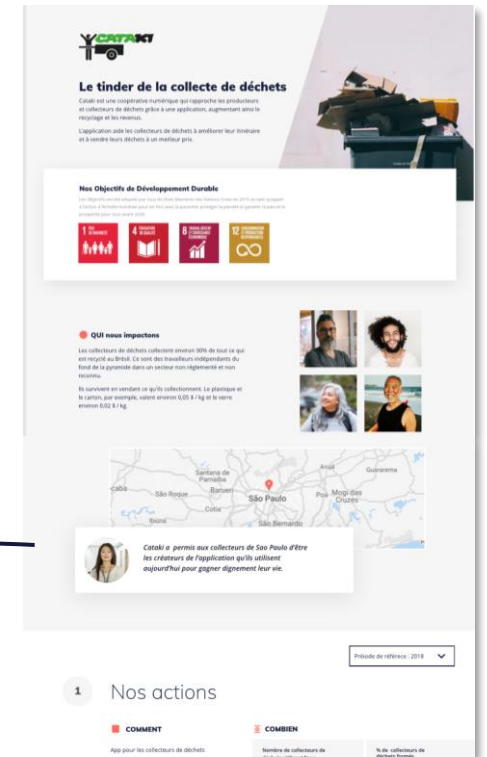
CATAKI

Le tinder de la collecte de déchets

Cataki est une coopérative numérique qui rapproche les producteurs et collecteurs de déchets grâce à une application, augmentant ainsi le recyclage et les revenus.

L'application aide les collecteurs de déchets à améliorer leur itinéraire et à vendre leurs déchets à un meilleur prix.

Nos Objectifs de Développement Durable

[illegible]

1 PAS DE PAUVRETÉ

4 ÉDUCATION DE QUALITÉ

8 TRAVAIL DÉCENT ET CROISSANCE ÉCONOMIQUE

12 CONSOMMATION ET PRODUCTION RESPONSABLES

QUI nous impactons

Les collecteurs de déchets collectent environ 90% de tout ce qui est recyclé au Brésil. Ce sont des travailleurs indépendants du fond de la pyramide dans un secteur non réglementé et non reconnu.

Ils survivent en vendant ce qu'ils collectionnent. Le plastique et le carton, par exemple, valent environ 0,05 $ / kg et le verre environ 0,02 $ / kg.

Santana de Parnaíba
Barueri
São Roque
Cotia
São Paulo
Arujá
Guararema
Poá
Mogi das Cruzes
São Bernardo
Ibiúna

Cataki a permis aux collecteurs de Sao Paulo d'être les créateurs de l'application qu'ils utilisent aujourd'hui pour gagner dignement leur vie.

Période de référence : 2018

1 Nos actions

COMMENT

App pour les collecteurs de déchets

COMBIEN

Nombre de collecteurs de

% de collecteurs de déchets formés